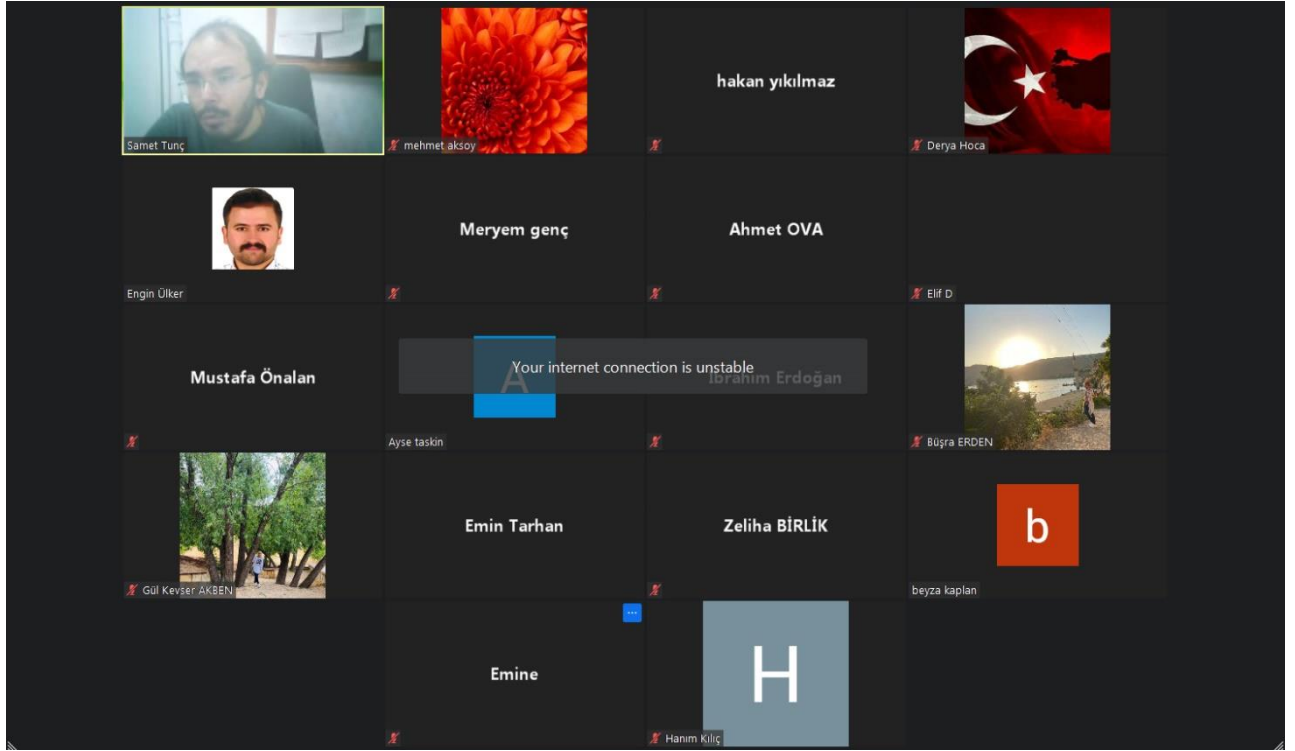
Samet Tunç
mehmet aksoy
hakan yıkılmaz
Derya Hoca
Engin Ülker
Meryem genç
Ahmet OVA
Elif D
Mustafa Önalan
A
Your internet connection is unstable
İbrahim Erdoğan
Ayse taskin
Büşra ERDEN
Gül Kevser AKBEN
Emin Tarhan
Zeliha BİRLİK
b
beyza kaplan
Emine
H
Hanım Kılıç